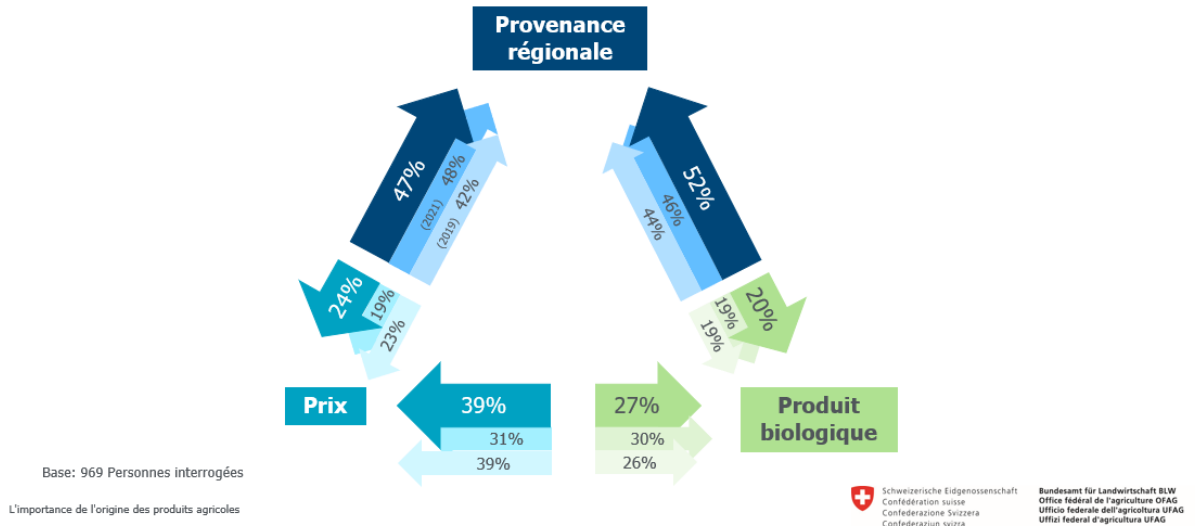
Provenance régionale

47%
48%
(2021)
42%
(2019)

52%
46%
44%

24%
19%
23%

20%
19%
19%

Prix

39%
31%
39%

27%
30%
26%

Produit biologique

Base: 969 Personnes interrogées

L'importance de l'origine des produits agricoles

Schweizerische Eidgenossenschaft
Confédération suisse
Confederazione Svizzera
Confederaziun svizra

Bundesamt für Landwirtschaft BLW
Office fédéral de l'agriculture OFAG
Ufficio federale dell'agricoltura UFAG
Uffizi federal d'agricultura UFAG